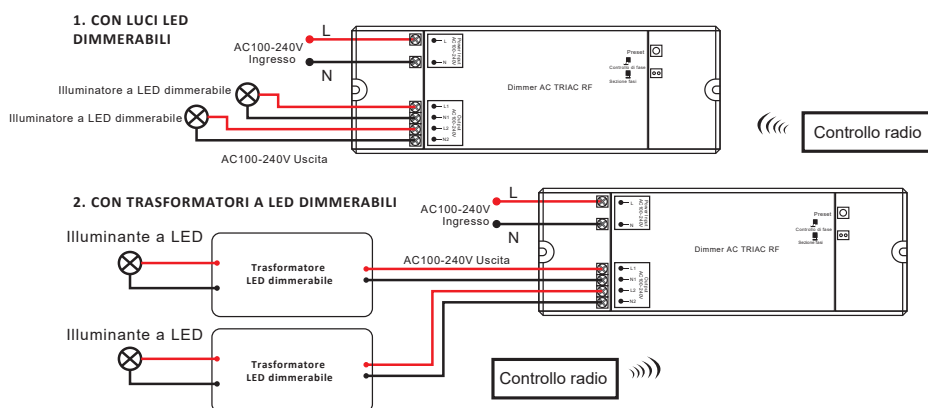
1. CON LUCI LED DIMMERABILI

L

AC100-240V Ingresso

N

Illuminatore a LED dimmerabile

Illuminatore a LED dimmerabile

AC100-240V Uscita

L
N

L1
N1
L2
N2

Dimmer AC TRIAC RF

Preset

Controllo di fase

Sezione fasi

Controllo radio

2. CON TRASFORMATORI A LED DIMMERABILI

L

AC100-240V Ingresso

N

Illuminante a LED

Trasformatore LED dimmerabile

AC100-240V Uscita

Illuminante a LED

Trasformatore LED dimmerabile

L
N

L1
N1
L2
N2

Dimmer AC TRIAC RF

Preset

Controllo di fase

Sezione fasi

Controllo radio